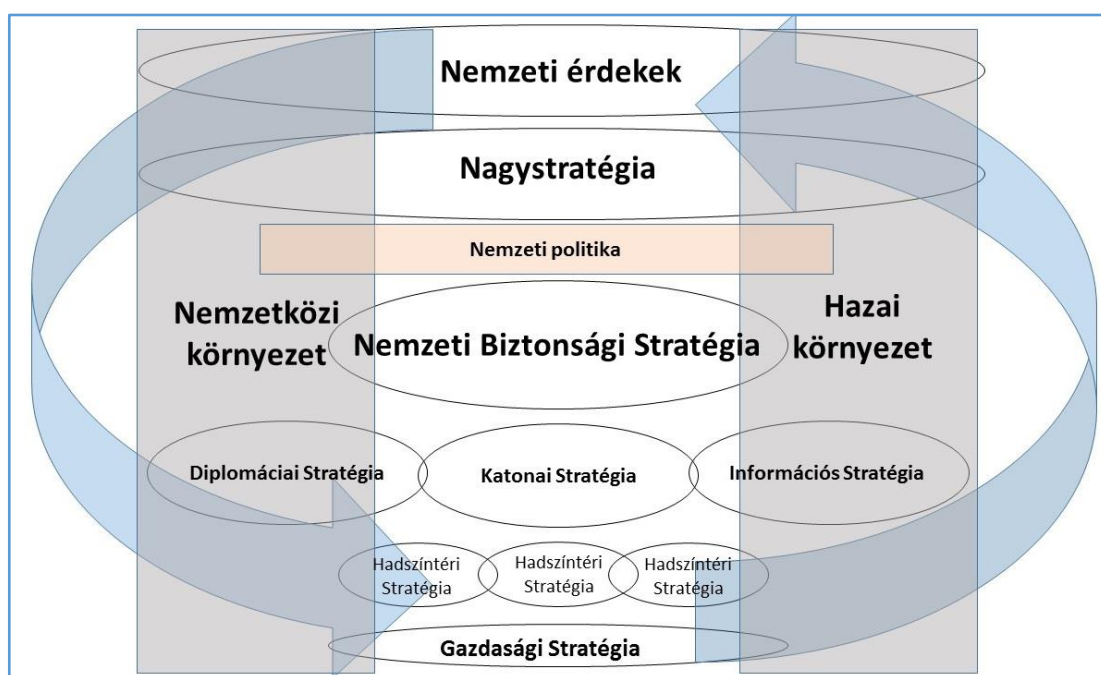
Nemzeti érdekek

Nagystratégia

Nemzeti politika

Nemzetközi környezet

Nemzeti Biztonsági Stratégia

Hazai környezet

Diplomáciai Stratégia

Katonai Stratégia

Információs Stratégia

Hadszíntéri Stratégia

Hadszíntéri Stratégia

Hadszíntéri Stratégia

Gazdasági Stratégia